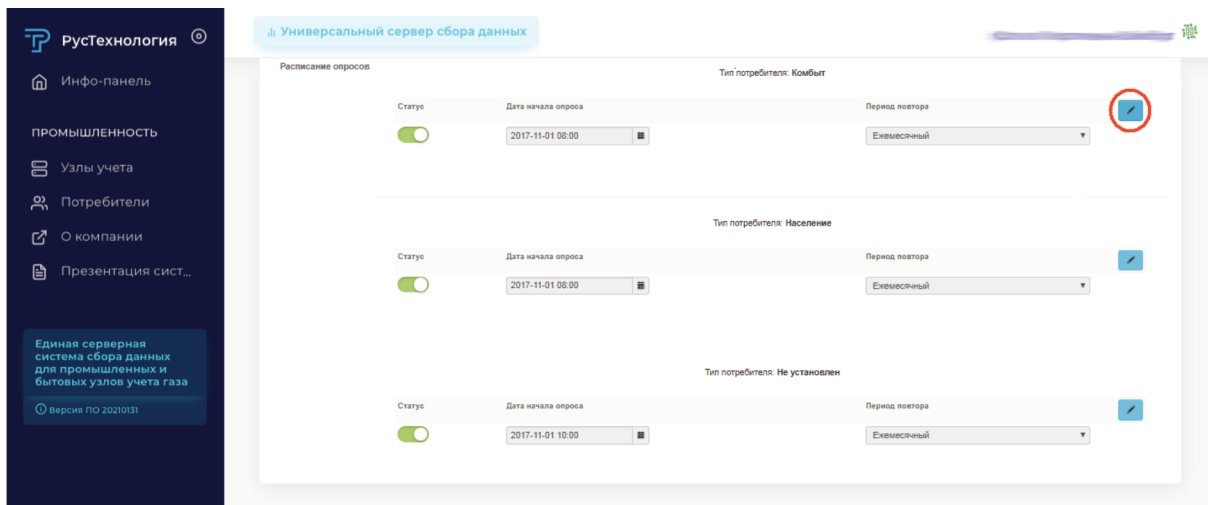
РусТехнология

Инфо-панель

ПРОМЫШЛЕННОСТЬ

Узлы учета

Потребители

О компании

Презентация сист...

Единая серверная система сбора данных для промышленных и бытовых узлов учета газа

Версия ПО 20210131

Универсальный сервер сбора данных

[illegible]

Расписание опросов

Тип потребителя: Комбыт

| Статус | Дата начала опроса | Период повтора |
|---|---|---|
| | 2017-11-01 08:00 | Ежемесячный |

Тип потребителя: Население

| Статус | Дата начала опроса | Период повтора |
|---|---|---|
| | 2017-11-01 08:00 | Ежемесячный |

Тип потребителя: Не установлен

| Статус | Дата начала опроса | Период повтора |
|---|---|---|
| | 2017-11-01 10:00 | Ежемесячный |